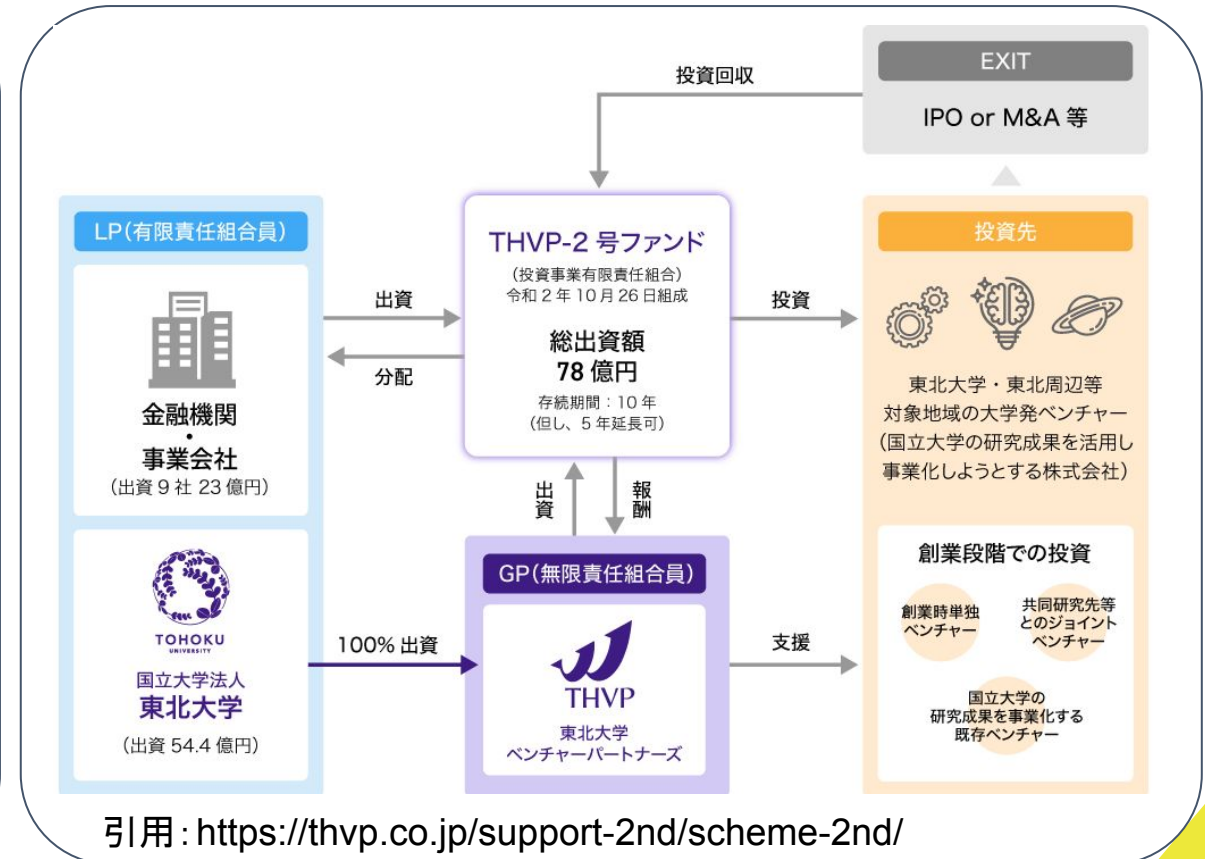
EXIT

IPO or M&A 等

投資回収

LP(有限責任組合員)

金融機関
・
事業会社
(出資 9 社 23 億円)

TOHOKU UNIVERSITY

国立大学法人
東北大学
(出資 54.4 億円)

出資

分配

100% 出資

THVP-2 号ファンド
(投資事業有限責任組合)
令和 2 年 10 月 26 日組成

総出資額
78 億円
存続期間:10 年
(但し、5 年延長可)

出資

報酬

GP(無限責任組合員)

THVP
東北大学
ベンチャーパートナーズ

投資

支援

投資先

東北大学・東北周辺等
対象地域の大学発ベンチャー
(国立大学の研究成果を活用し
事業化しようとする株式会社)

創業段階での投資

創業時単独
ベンチャー

共同研究先等
とのジョイント
ベンチャー

国立大学の
研究成果を事業化する
既存ベンチャー

引用: https://thvp.co.jp/support-2nd/scheme-2nd/